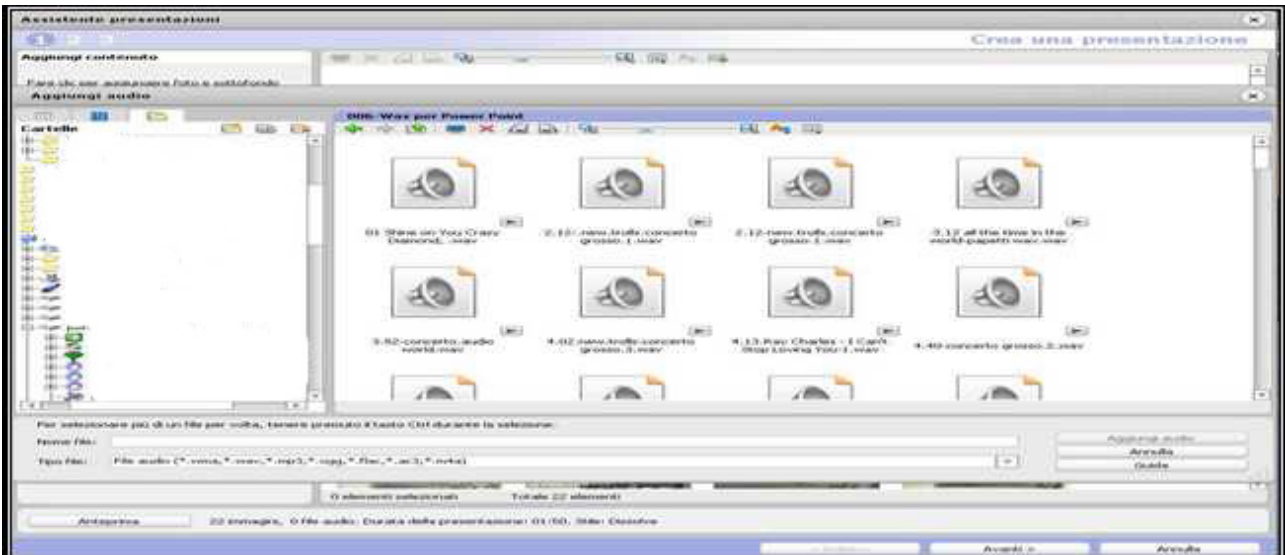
Assistente presentazioni

Crea una presentazione

Aggiungi contenuto

Fare clic per aggiungere foto e sottofondo

Aggiungi audio

Cartelle

006-Wav per Power Point

01 Shine on You Crazy Diamond. .wav

2.12-new.trolls.concerto grosso.1.wav

2.12-new.trolls.concerto grosso.1.wav

3.12 all the time in the world-papetti.wav.wav

3.52-concerto.audio world.wav

4.02.new.trolls.concerto grosso.3.wav

4.13.Ray Charles - I Can't Stop Loving You-1.wav

4.49 concerto grosso.2.wav

Per selezionare più di un file per volta, tenere premuto il tasto Ctrl durante la selezione.

Nome file:

Tipo file: File audio (*.wma,*.wav,*.mp3,*.ogg,*.flac,*.ac3,*.m4a)

Aggiungi audio

Annulla

Guida

0 elementi selezionati Totale 22 elementi

Anteprima

22 immagini, 0 file audio. Durata della presentazione: 01:50. Stile: Dissolve

Avanti >

Annulla